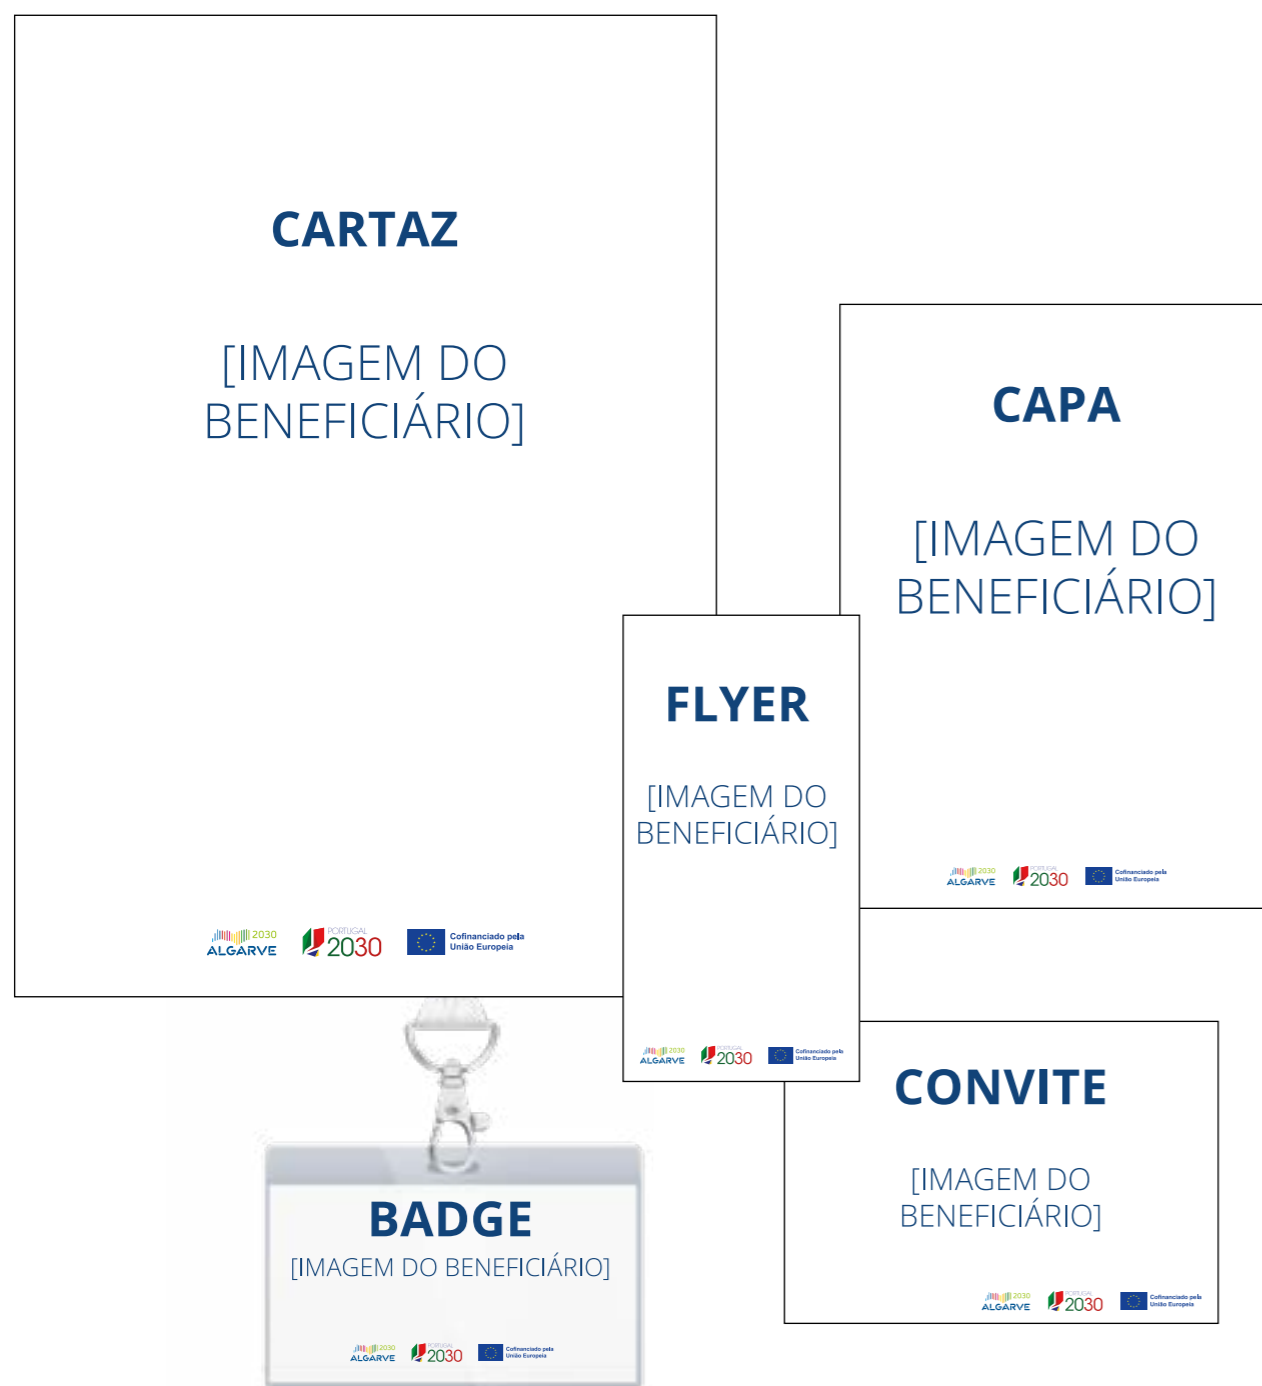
CARTAZ

[IMAGEM DO BENEFICIÁRIO]

2030 ALGARVE PORTUGAL 2030 Cofinanciado pela União Europeia

CAPA

[IMAGEM DO BENEFICIÁRIO]

2030 ALGARVE PORTUGAL 2030 Cofinanciado pela União Europeia

FLYER

[IMAGEM DO BENEFICIÁRIO]

2030 ALGARVE PORTUGAL 2030 Cofinanciado pela União Europeia

CONVITE

[IMAGEM DO BENEFICIÁRIO]

2030 ALGARVE PORTUGAL 2030 Cofinanciado pela União Europeia

BADGE

[IMAGEM DO BENEFICIÁRIO]

2030 ALGARVE PORTUGAL 2030 Cofinanciado pela União Europeia